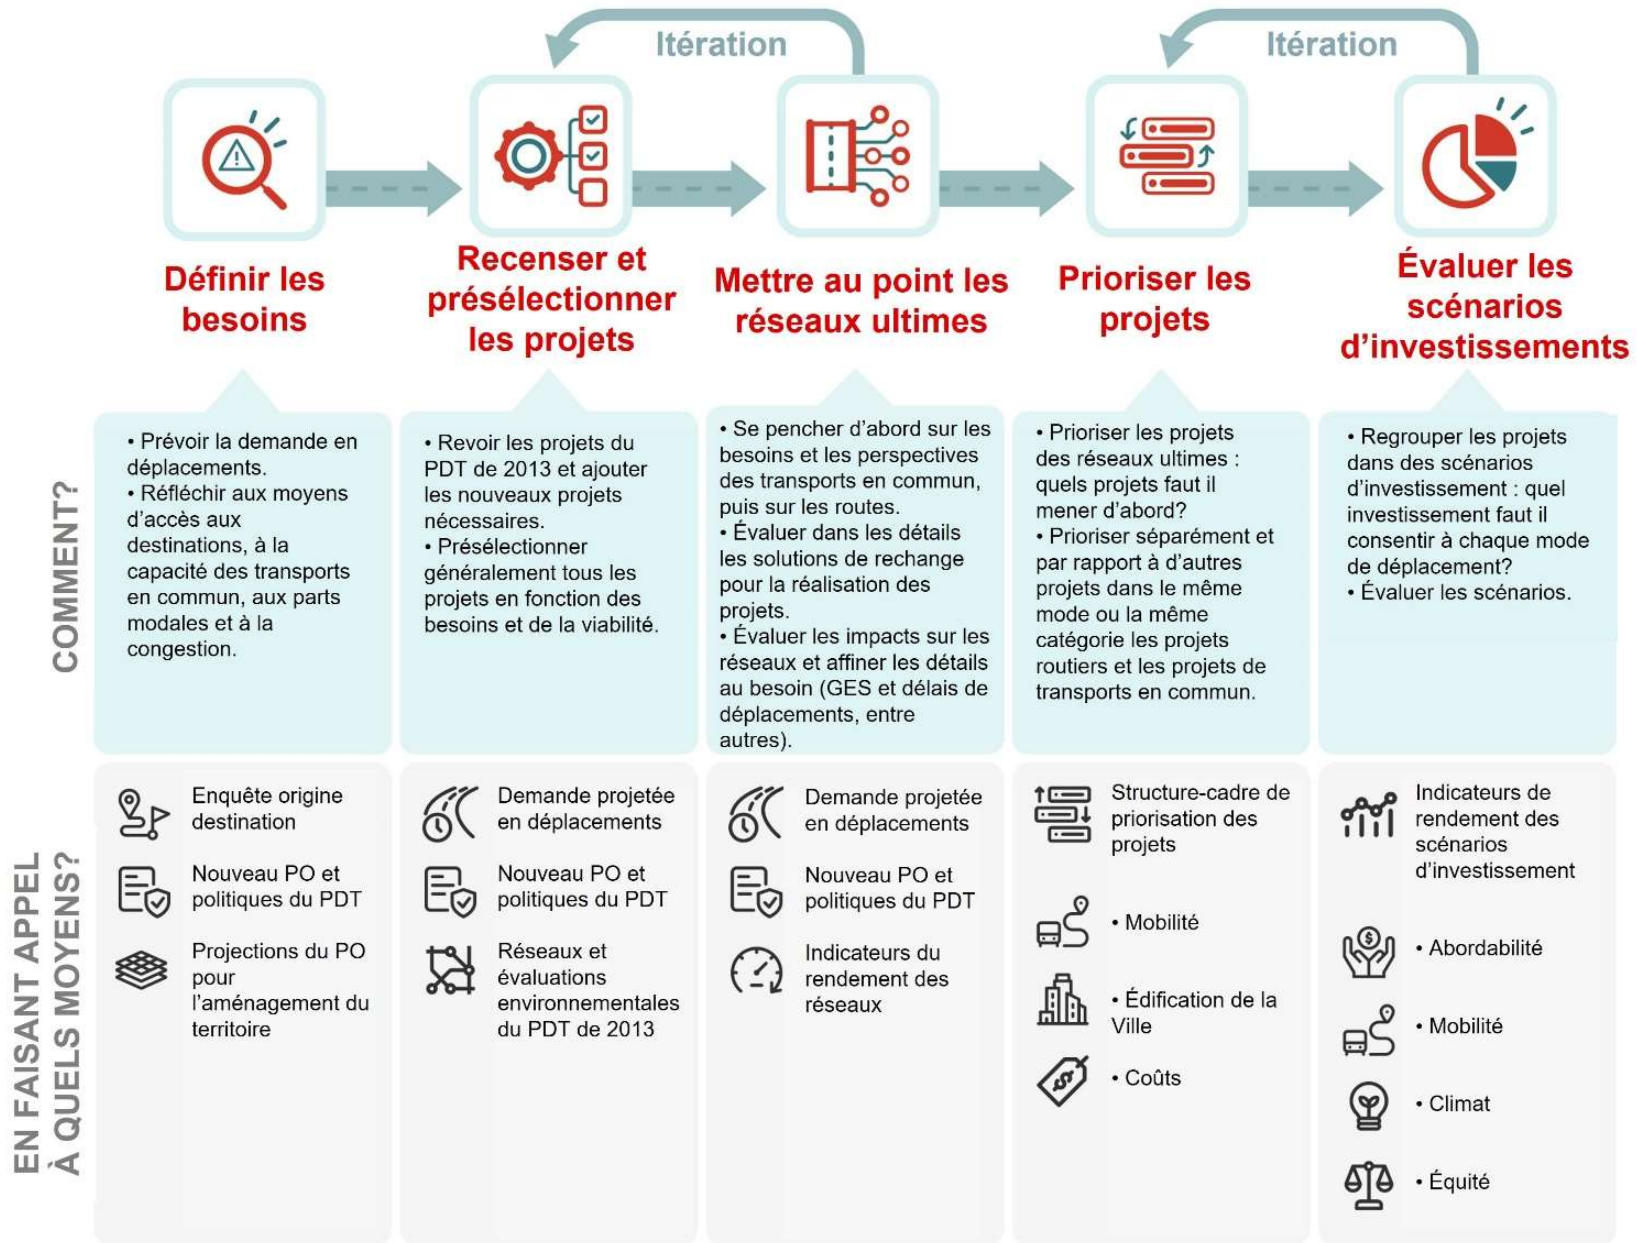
Itération

Itération

Définir les besoins

Recenser et présélectionner les projets

Mettre au point les réseaux ultimes

Prioriser les projets

Évaluer les scénarios d'investissements

COMMENT?

• Prévoir la demande en déplacements.
• Réfléchir aux moyens d'accès aux destinations, à la capacité des transports en commun, aux parts modales et à la congestion.

• Revoir les projets du PDT de 2013 et ajouter les nouveaux projets nécessaires.
• Présélectionner généralement tous les projets en fonction des besoins et de la viabilité.

• Se pencher d'abord sur les besoins et les perspectives des transports en commun, puis sur les routes.
• Évaluer dans les détails les solutions de rechange pour la réalisation des projets.
• Évaluer les impacts sur les réseaux et affiner les détails au besoin (GES et délais de déplacements, entre autres).

• Prioriser les projets des réseaux ultimes : quels projets faut il mener d'abord?
• Prioriser séparément et par rapport à d'autres projets dans le même mode ou la même catégorie les projets routiers et les projets de transports en commun.

• Regrouper les projets dans des scénarios d'investissement : quel investissement faut il consentir à chaque mode de déplacement?
• Évaluer les scénarios.

EN FAISANT APPEL À QUELS MOYENS?

Enquête origine destination

Nouveau PO et politiques du PDT

Projections du PO pour l'aménagement du territoire

Demande projetée en déplacements

Nouveau PO et politiques du PDT

Réseaux et évaluations environnementales du PDT de 2013

Demande projetée en déplacements

Nouveau PO et politiques du PDT

Indicateurs du rendement des réseaux

Structure-cadre de priorisation des projets

• Mobilité

• Édification de la Ville

• Coûts

Indicateurs de rendement des scénarios d'investissement

• Abordabilité

• Mobilité

• Climat

• Équité